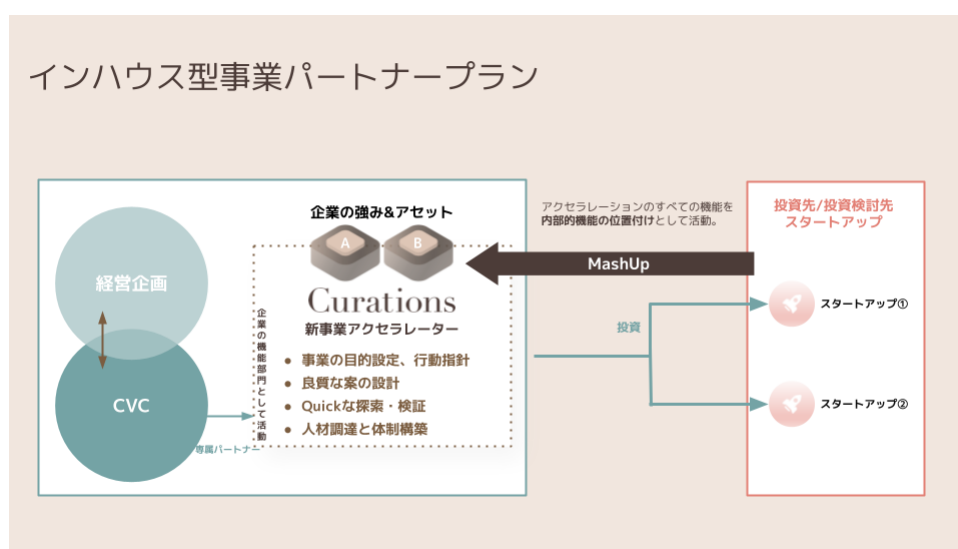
インハウス型事業パートナープラン

経営企画

CVC

専属パートナー

企業の機能部門として活動

企業の強み&アセット

A

B

Curations

新事業アクセラレーター

● 事業の目的設定、行動指針
● 良質な案の設計
● Quickな探索・検証
● 人材調達と体制構築

アクセラレーションのすべての機能を内部的機能の位置付けとして活動。

MashUp

投資

投資先/投資検討先
スタートアップ

スタートアップ①

スタートアップ②